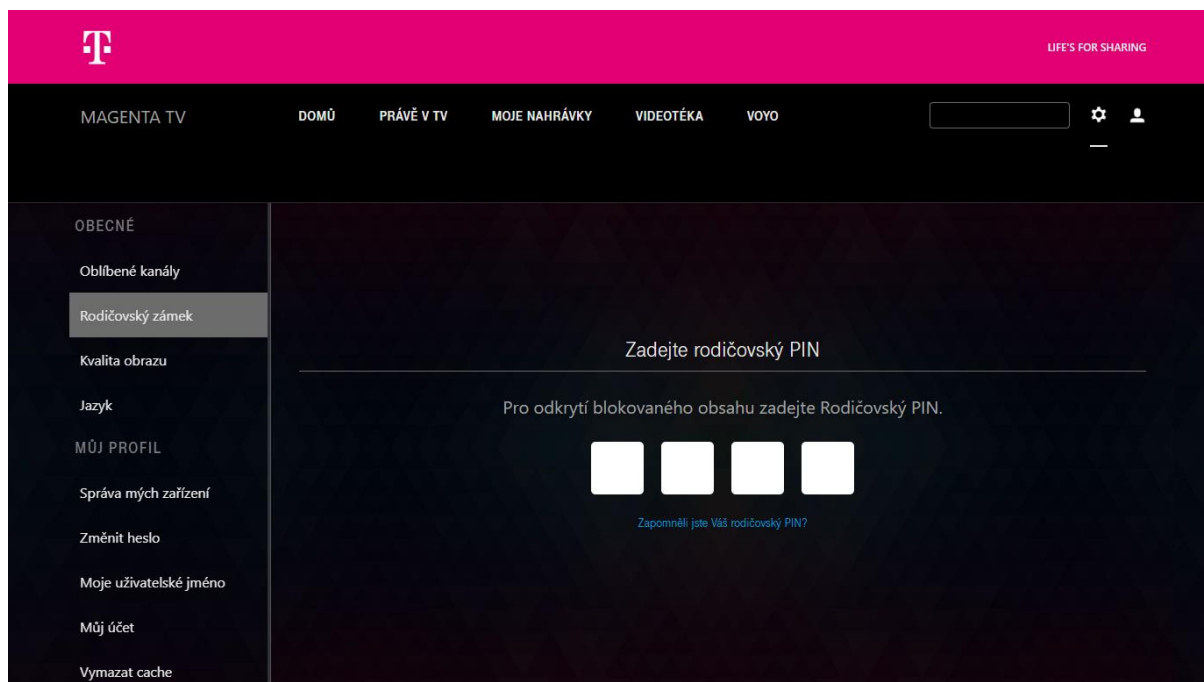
LIFE'S FOR SHARING

MAGENTA TV

DOMŮ

PRÁVĚ V TV

MOJE NAHRÁVKY

VIDEOTÉKA

VOYO

OBECNÉ

Oblíbené kanály

Rodičovský zámek

Kvalita obrazu

Jazyk

MŮJ PROFIL

Správa mých zařízení

Změnit heslo

Moje uživatelské jméno

Můj účet

Vymazat cache

Zadejte rodičovský PIN

Pro odkrytí blokovaného obsahu zadejte Rodičovský PIN.

Zapomněli jste Váš rodičovský PIN?